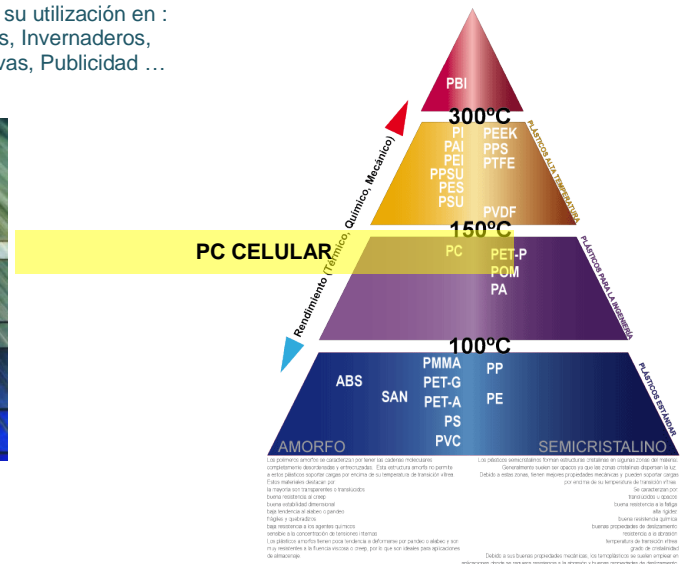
su utilización en : s, Invernaderos, vas, Publicidad …

PBI

300ºC

PI
PAI
PEI
PPSU
PES
PSU

PEEK
PPS
PTFE

PVDF

PLÁSTICOS ALTA TEMPERATURA

150ºC

PC CELULAR

PC

PET-P
POM
PA

PLÁSTICOS PARA LA INGENIERÍA

Rendimiento (Térmico, Químico, Mecánico)

100ºC

ABS
SAN

PMMA
PET-G
PET-A
PS
PVC

PP
PE

PLÁSTICOS ESTÁNDAR

AMORFO

SEMICRISTALINO

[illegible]

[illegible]